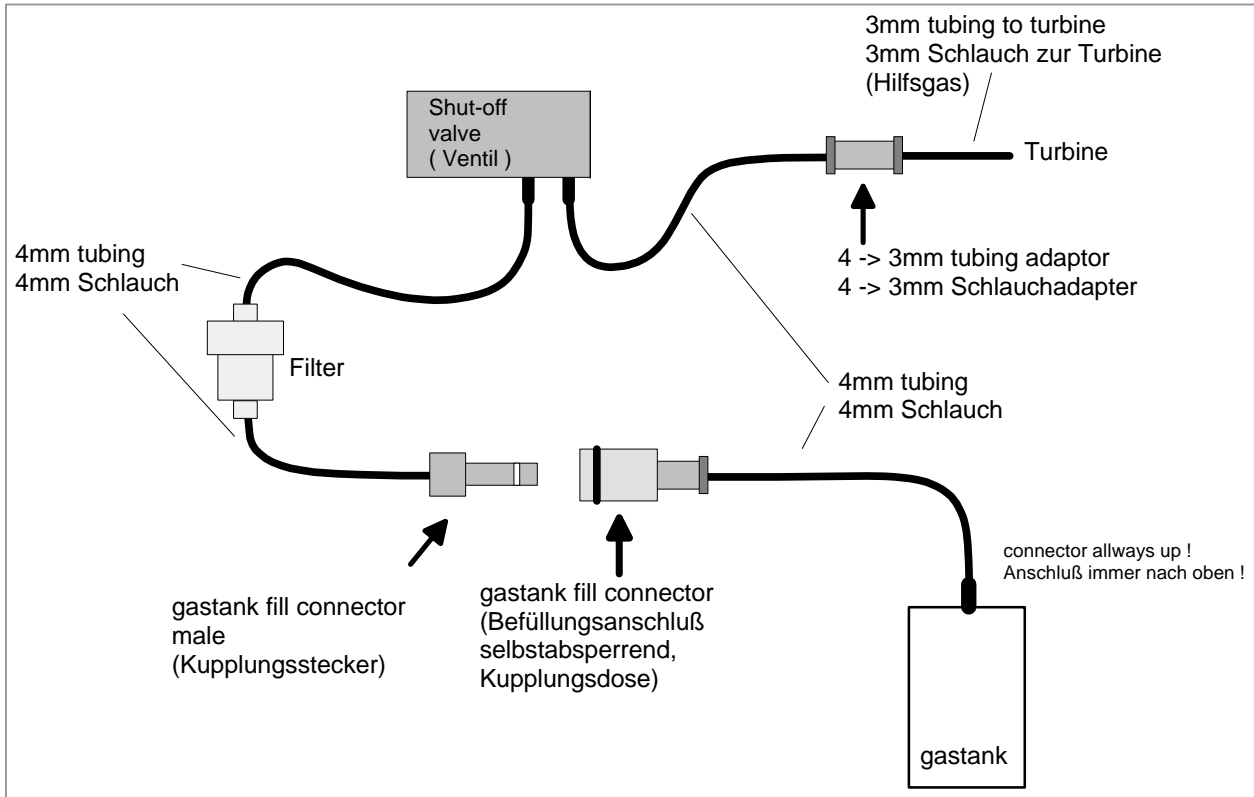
3mm tubing to turbine
3mm Schlauch zur Turbine
(Hilfsgas)

Shut-off valve
( Ventil )

Turbine

4mm tubing
4mm Schlauch

4 -> 3mm tubing adaptor
4 -> 3mm Schlauchadapter

Filter

4mm tubing
4mm Schlauch

connector allways up !
Anschluß immer nach oben !

gastank fill connector
male
(Kupplungsstecker)

gastank fill connector
(Befüllungsanschluß
selbstabsperrend,
Kupplungsdose)

gastank